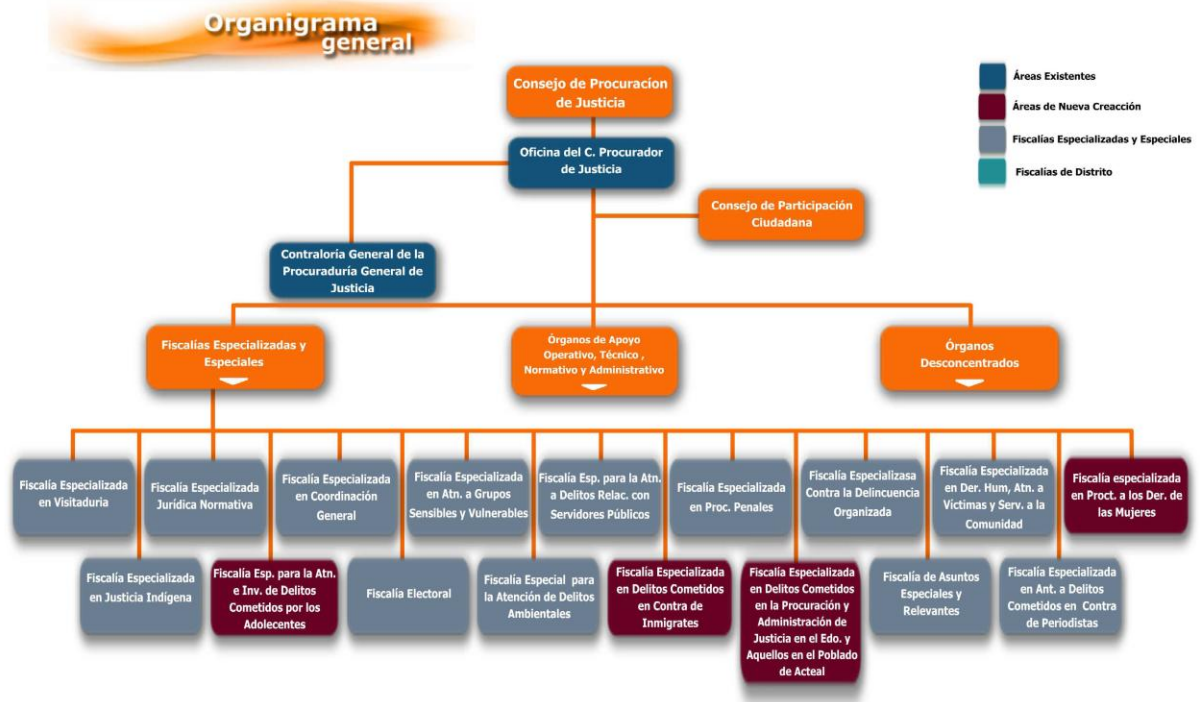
Organigrama general

Áreas Existentes
Áreas de Nueva Creacción
Fiscalías Especializadas y Especiales
Fiscalías de Distrito

Consejo de Procuracion de Justicia

Oficina del C. Procurador de Justicia

Consejo de Participación Ciudadana

Contraloría General de la Procuraduría General de Justicia

Fiscalías Especializadas y Especiales

Órganos de Apoyo Operativo, Técnico , Normativo y Administrativo

Órganos Desconcentrados

Fiscalía Especializada en Visitaduria

Fiscalía Especializada Jurídica Normativa

Fiscalía Especializada en Coordinación General

Fiscalía Especializada en Atn. a Grupos Sensibles y Vulnerables

Fiscalía Esp. para la Atn. a Delitos Relac. con Servidores Públicos

Fiscalía Especializada en Proc. Penales

Fiscalía Especializasa Contra la Delincuencia Organizada

Fiscalía Especializada en Der. Hum, Atn. a Victimas y Serv. a la Comunidad

Fiscalía especializada en Proct. a los Der. de las Mujeres

Fiscalía Especializada en Justicia Indígena

Fiscalía Esp. para la Atn. e Inv. de Delitos Cometidos por los Adolecentes

Fiscalía Electoral

Fiscalía Especial para la Atención de Delitos Ambientales

Fiscalía Especializada en Delitos Cometidos en Contra de Inmigrates

Fiscalía Especializada en Delitos Cometidos en la Procuración y Administración de Justicia en el Edo. y Aquellos en el Poblado de Acteal

Fiscalía de Asuntos Especiales y Relevantes

Fiscalía Especializada en Ant. a Delitos Cometidos en Contra de Periodistas